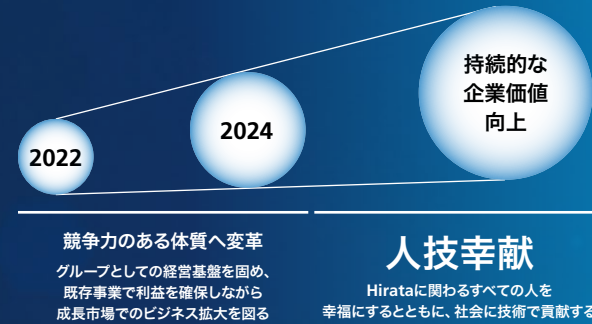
持続的な
企業価値
向上

2024

2022

競争力のある体質へ変革

グループとしての経営基盤を固め、
既存事業で利益を確保しながら
成長市場でのビジネス拡大を図る

人技幸献

Hirataに関わるすべての人を
幸福にするとともに、社会に技術で貢献する